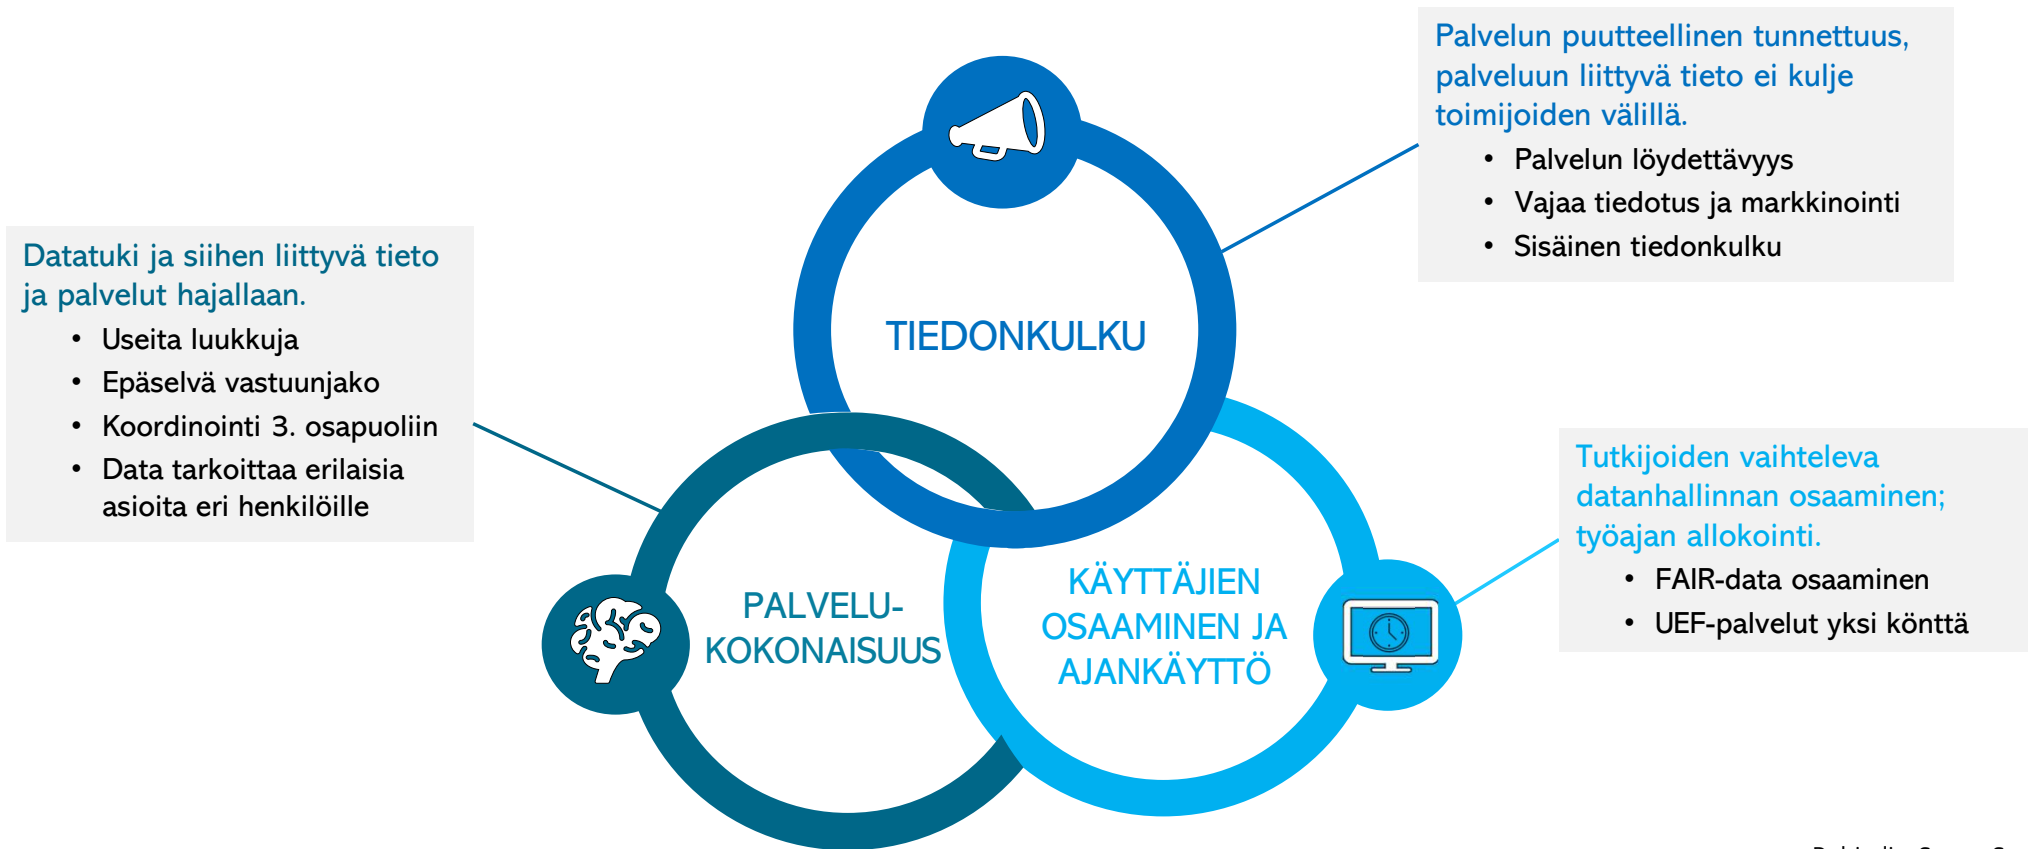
Datatuki ja siihen liittyvä tieto ja palvelut hajallaan.

- Useita luukkuja
- Epäselvä vastuunjako
- Koordinointi 3. osapuoliin
- Data tarkoittaa erilaisia asioita eri henkilöille

TIEDONKULKU

Palvelun puutteellinen tunnettuus, palveluun liittyvä tieto ei kulje toimijoiden välillä.

- Palvelun löydettävyys
- Vajaa tiedotus ja markkinointi
- Sisäinen tiedonkulku

PALVELU-KOKONAISUUS

KÄYTTÄJIEN OSAAMINEN JA AJANKÄYTTÖ

Tutkijoiden vaihteleva datanhallinnan osaaminen; työajan allokointi.

- FAIR-data osaaminen
- UEF-palvelut yksi köntt&auml;

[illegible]